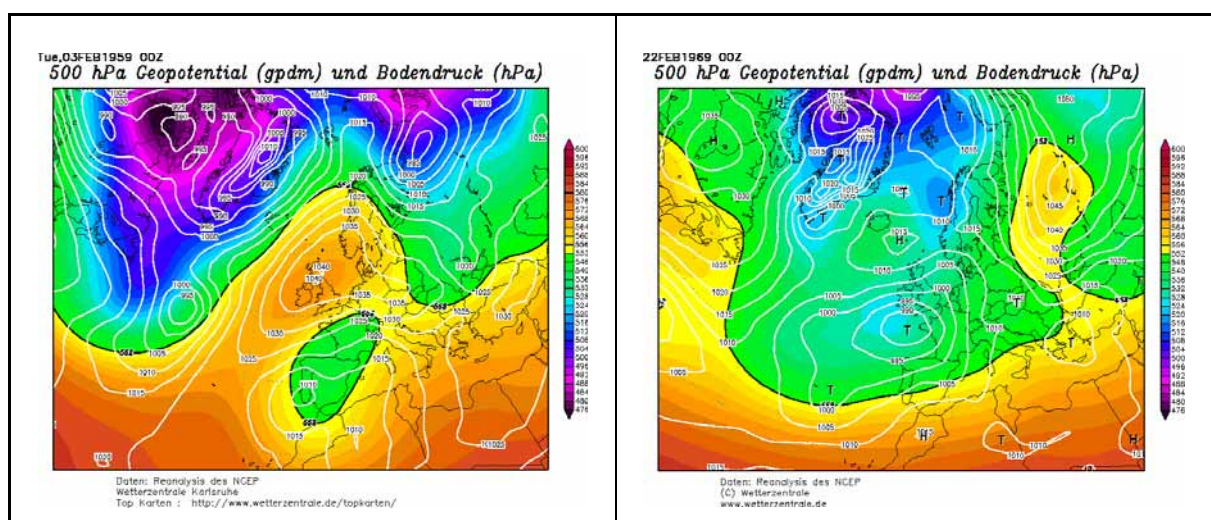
Tue,03FEB1959 00Z
500 hPa Geopotential (gpdm) und Bodendruck (hPa)

Daten: Reanalysis des NCEP
Wetterzentrale Karlsruhe
Top Karten : http://www.wetterzentrale.de/topkarten/

22FEB1969 00Z
500 hPa Geopotential (gpdm) und Bodendruck (hPa)

Daten: Reanalysis des NCEP
(C) Wetterzentrale
www.wetterzentrale.de